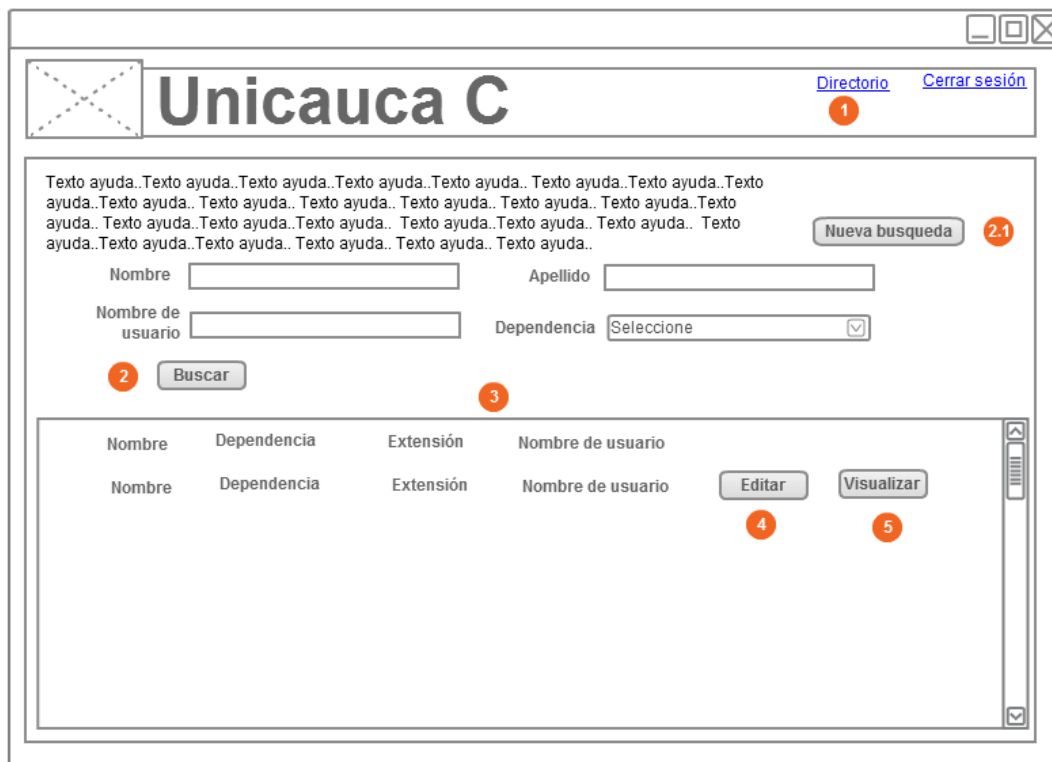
Unicauca C

Directorio
1
Cerrar sesión

Texto ayuda..Texto ayuda..Texto ayuda..Texto ayuda..Texto ayuda.. Texto ayuda..Texto ayuda..Texto ayuda..Texto ayuda.. Texto ayuda.. Texto ayuda.. Texto ayuda.. Texto ayuda.. Texto ayuda..Texto ayuda.. Texto ayuda..Texto ayuda..Texto ayuda.. Texto ayuda..Texto ayuda.. Texto ayuda.. Texto ayuda..Texto ayuda..Texto ayuda.. Texto ayuda.. Texto ayuda.. Texto ayuda..

Nueva busqueda
2.1

Nombre
Apellido
Nombre de usuario
Dependencia
Seleccione

2
Buscar
3

| Nombre | Dependencia | Extensión | Nombre de usuario | | |
|---|---|---|---|---|---|
| Nombre | Dependencia | Extensión | Nombre de usuario | Editar | Visualizar |

4
5